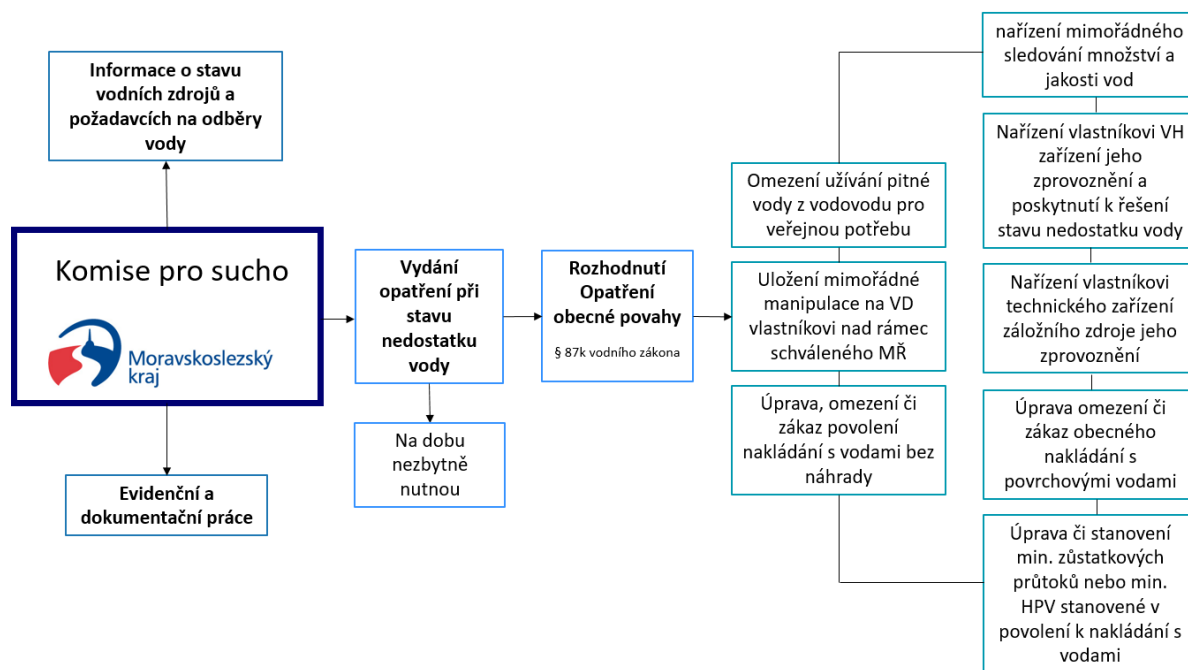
Informace o stavu vodních zdrojů a požadavcích na odběry vody

Komise pro sucho

Moravskoslezský kraj

Evidenční a dokumentační práce

Vydání opatření při stavu nedostatku vody

Na dobu nezbytně nutnou

Rozhodnutí Opatření obecné povahy

§ 87k vodního zákona

Omezení užívání pitné vody z vodovodu pro veřejnou potřebu

Uložení mimořádné manipulace na VD vlastníkovi nad rámec schváleného MŘ

Úprava, omezení či zákaz povolení nakládání s vodami bez náhrady

nařízení mimořádného sledování množství a jakosti vod

Nařízení vlastníkovi VH zařízení jeho zprovoznění a poskytnutí k řešení stavu nedostatku vody

Nařízení vlastníkovi technického zařízení záložního zdroje jeho zprovoznění

Úprava omezení či zákaz obecného nakládání s povrchovými vodami

Úprava či stanovení min. zůstatkových průtoků nebo min. HPV stanovené v povolení k nakládání s vodami